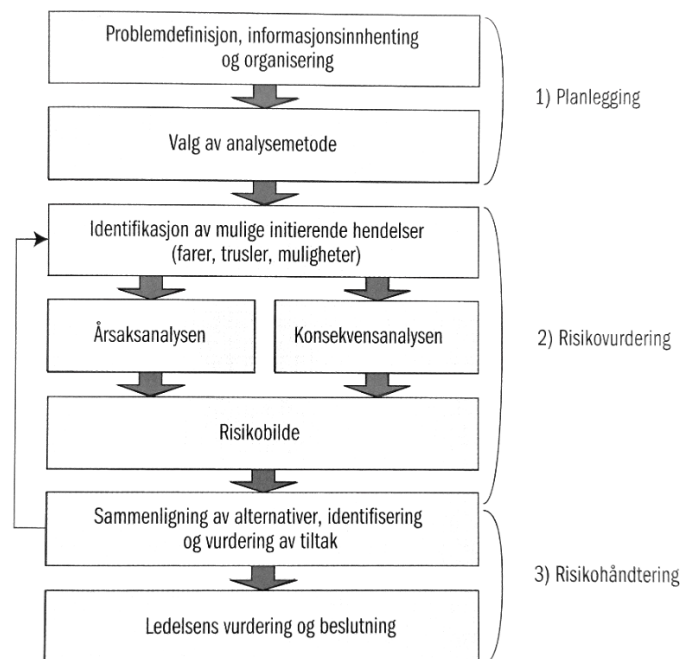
Problemdefinisjon, informasjonsinnhenting og organisering

Valg av analysemetode

1) Planlegging

Identifikasjon av mulige initierende hendelser (farer, trusler, muligheter)

Årsaksanalysen

Konsekvensanalysen

Risikobilde

2) Risikovurdering

Sammenligning av alternativer, identifisering og vurdering av tiltak

Ledelsens vurdering og beslutning

3) Risikohåndtering